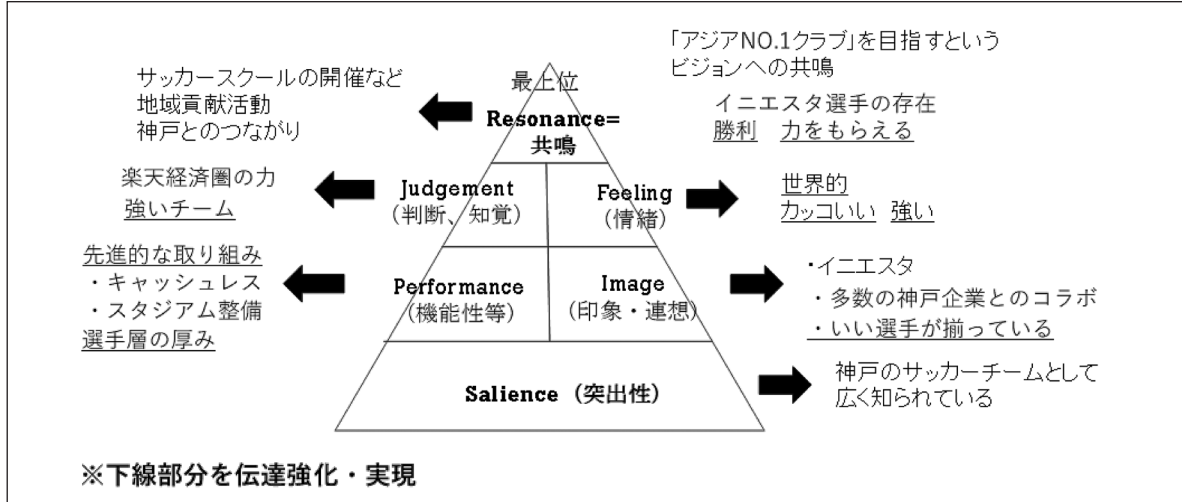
「アジアNO.1クラブ」を目指すという
ビジョンへの共鳴

サッカースクールの開催など
地域貢献活動
神戸とのつながり

最上位
Resonance=
共鳴

イニエスタ選手の存在
勝利　力をもらえる

楽天経済圏の力
強いチーム

Judgement
（判断、知覚）

Feeling
（情緒）

世界的
カッコいい　強い

先進的な取り組み
・キャッシュレス
・スタジアム整備
選手層の厚み

Performance
（機能性等）

Image
（印象・連想）

・イニエスタ
・多数の神戸企業とのコラボ
・いい選手が揃っている

Salience（突出性）

神戸のサッカーチームとして
広く知られている

※下線部分を伝達強化・実現